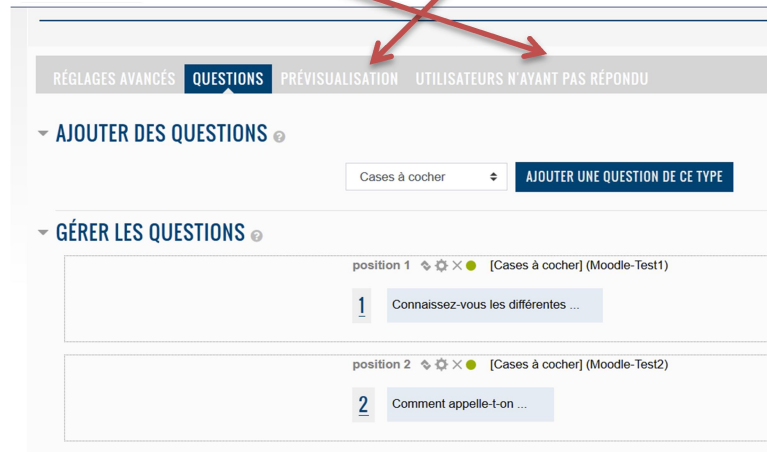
RÉGLAGES AVANCÉS QUESTIONS PRÉVISUALISATION UTILISATEURS N'AYANT PAS RÉPONDU

AJOUTER DES QUESTIONS

Cases à cocher

AJOUTER UNE QUESTION DE CE TYPE

GÉRER LES QUESTIONS

position 1 [Cases à cocher] (Moodle-Test1)

1 Connaissez-vous les différentes ...

position 2 [Cases à cocher] (Moodle-Test2)

2 Comment appelle-t-on ...